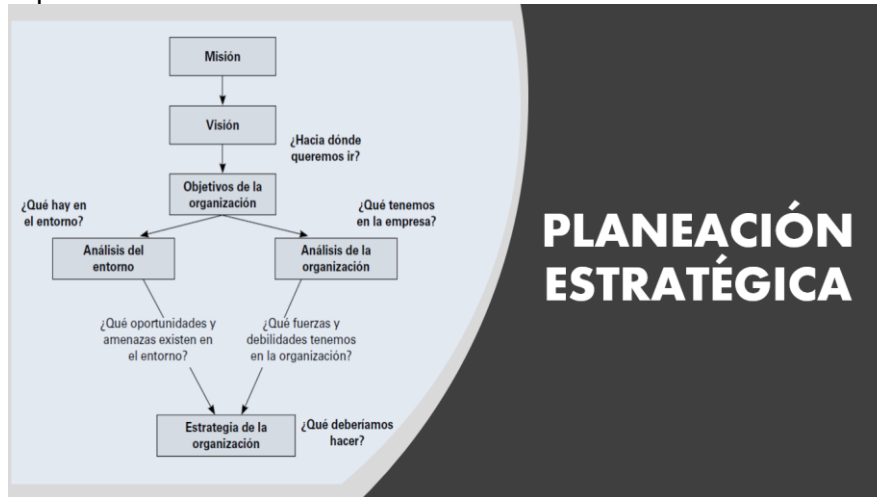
Misión

Visión

¿Hacia dónde queremos ir?

Objetivos de la organización

¿Qué hay en el entorno?

¿Qué tenemos en la empresa?

Análisis del entorno

Análisis de la organización

¿Qué oportunidades y amenazas existen en el entorno?

¿Qué fuerzas y debilidades tenemos en la organización?

Estrategia de la organización

¿Qué deberíamos hacer?

PLANEACIÓN ESTRATÉGICA